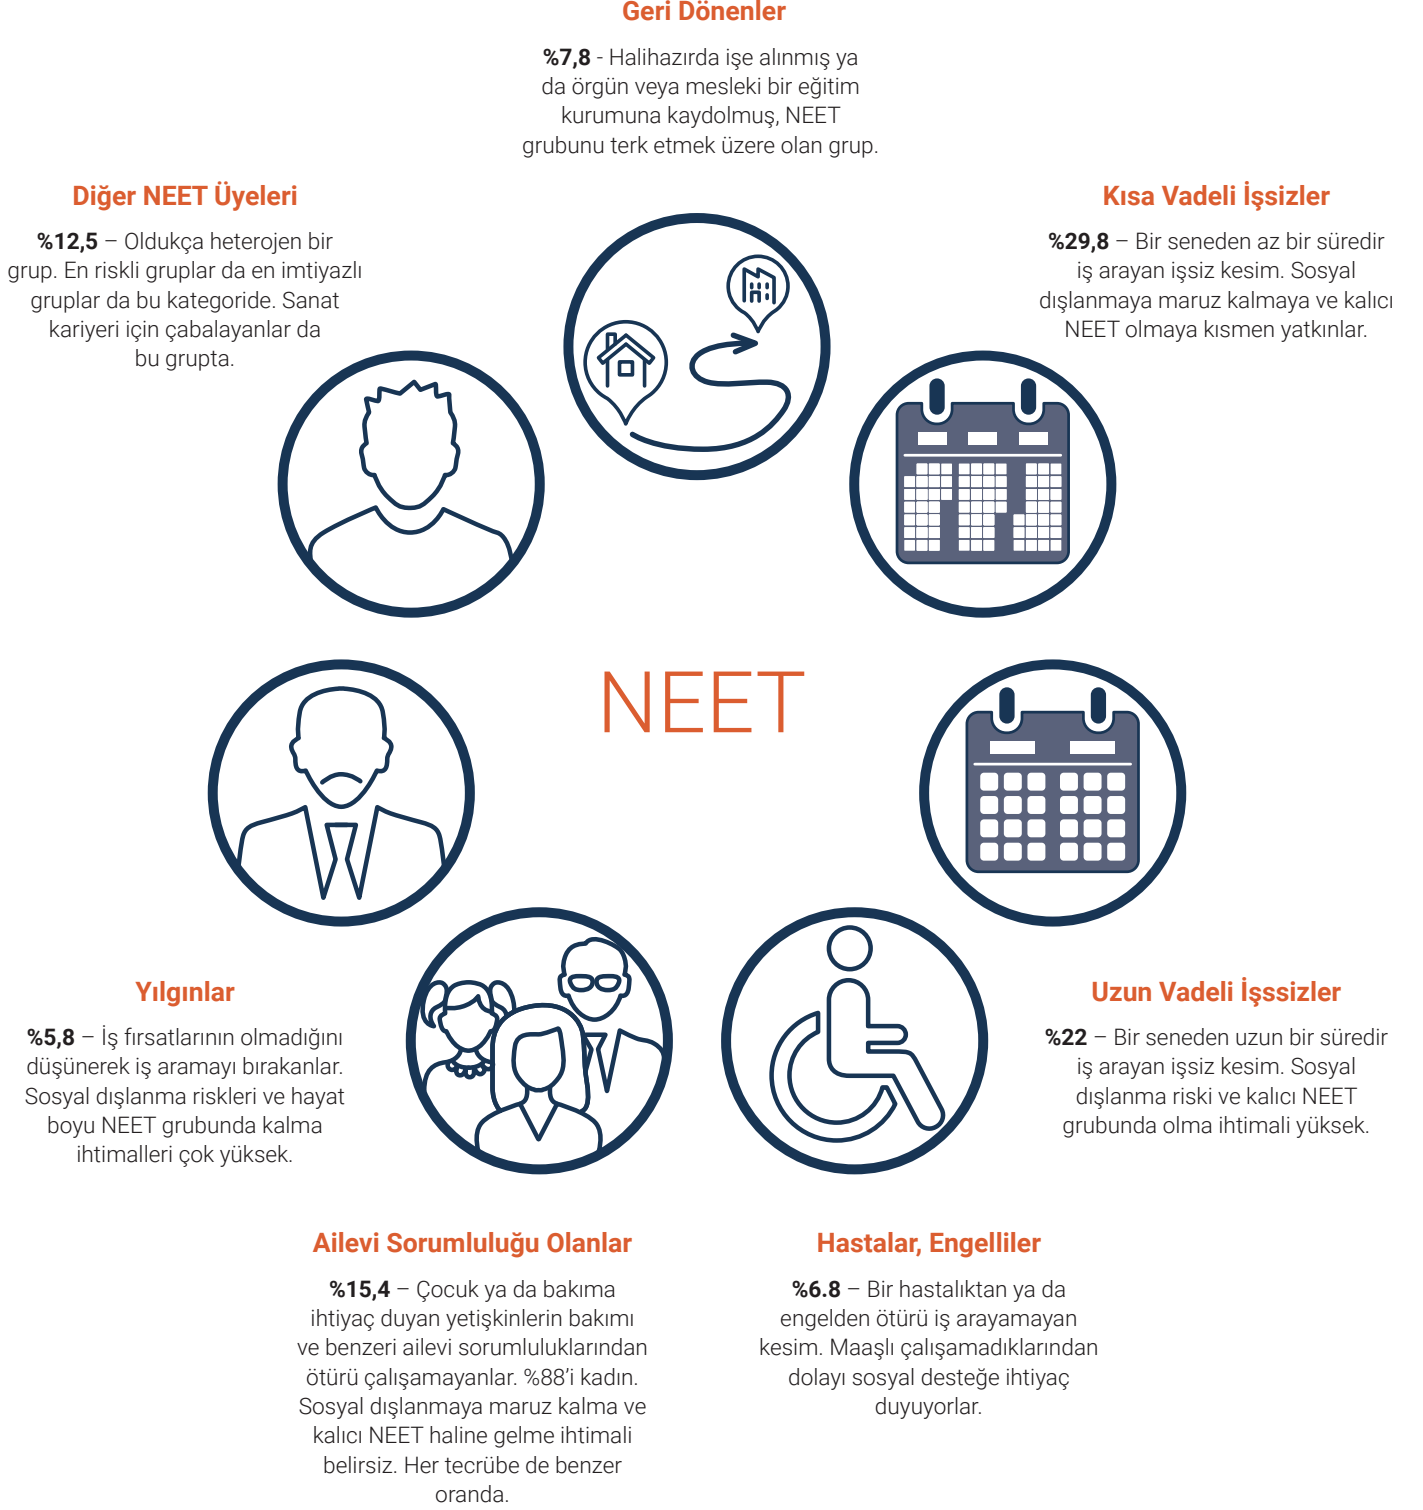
Geri Dönenler

%7,8 - Halihazırda işe alınmış ya da örgün veya mesleki bir eğitim kurumuna kaydolmuş, NEET grubunu terk etmek üzere olan grup.

Diğer NEET Üyeleri

%12,5 – Oldukça heterojen bir grup. En riskli gruplar da en imtiyazlı gruplar da bu kategoride. Sanat kariyeri için çabalayanlar da bu grupta.

Kısa Vadeli İşsizler

%29,8 – Bir seneden az bir süredir iş arayan işsiz kesim. Sosyal dışlanmaya maruz kalmaya ve kalıcı NEET olmaya kısmen yatkınlar.

NEET

Yılgınlar

%5,8 – İş fırsatlarının olmadığını düşünerek iş aramayı bırakanlar. Sosyal dışlanma riskleri ve hayat boyu NEET grubunda kalma ihtimalleri çok yüksek.

Uzun Vadeli İşssizler

%22 – Bir seneden uzun bir süredir iş arayan işsiz kesim. Sosyal dışlanma riski ve kalıcı NEET grubunda olma ihtimali yüksek.

Ailevi Sorumluluğu Olanlar

%15,4 – Çocuk ya da bakıma ihtiyaç duyan yetişkinlerin bakımı ve benzeri ailevi sorumluluklarından ötürü çalışamayanlar. %88'i kadın. Sosyal dışlanmaya maruz kalma ve kalıcı NEET haline gelme ihtimali belirsiz. Her tecrübe de benzer oranda.

Hastalar, Engelliler

%6.8 – Bir hastalıktan ya da engelden ötürü iş arayamayan kesim. Maaşlı çalışamadıklarından dolayı sosyal desteğe ihtiyaç duyuyorlar.